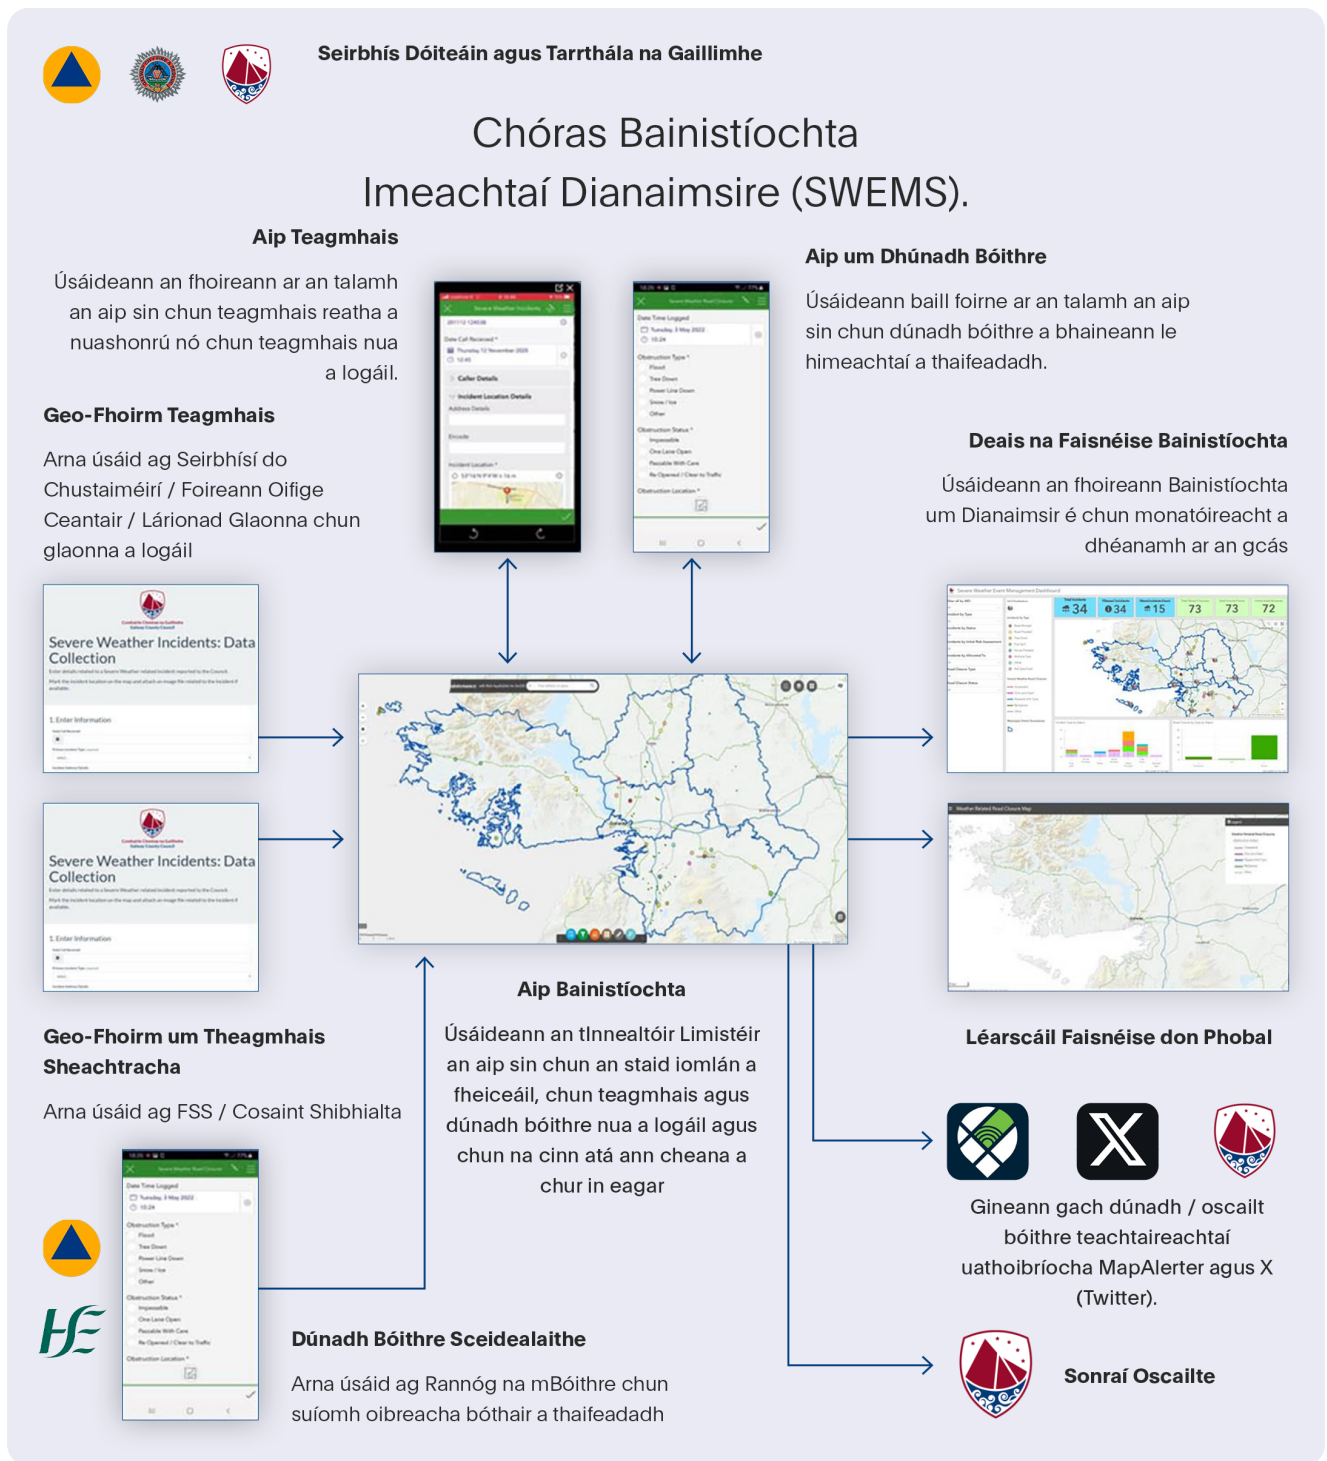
Seirbhís Dóiteáin agus Tarrthála na Gaillimhe

Chóras Bainistíochta Imeachtaí Dianaimsire (SWEMS).

Aip Teagmhais

Úsáideann an fhoireann ar an talamh an aip sin chun teagmhais reatha a nuashonrú nó chun teagmhais nua a logáil.

Aip um Dhúnadh Bóithre

Úsáideann baill foirne ar an talamh an aip sin chun dúnadh bóithre a bhaineann le himeachtaí a thaifeadadh.

Geo-Fhoirm Teagmhais

Arna úsáid ag Seirbhísí do Chustaiméirí / Foireann Oifige Ceantair / Lárionad Glaonna chun glaonna a logáil

Deais na Faisnéise Bainistíochta

Úsáideann an fhoireann Bainistíochta um Dianaimsir é chun monatóireacht a dhéanamh ar an gcás

Severe Weather Incidents: Data Collection

Severe Weather Incidents: Data Collection

34 34 15 73 73 72

Aip Bainistíochta

Úsáideann an tInnealtóir Limistéir an aip sin chun an staid iomlán a fheiceáil, chun teagmhais agus dúnadh bóithre nua a logáil agus chun na cinn atá ann cheana a chur in eagar

Geo-Fhoirm um Theagmhais Sheachtracha

Arna úsáid ag FSS / Cosaint Shibhialta

Léarscáil Faisnéise don Phobal

Gineann gach dúnadh / oscailt bóithre teachtaireachtaí uathoibríocha MapAlerter agus X (Twitter).

Dúnadh Bóithre Sceidealaithe

Arna úsáid ag Rannóg na mBóithre chun suíomh oibreacha bóthair a thaifeadadh

Sonraí Oscailte